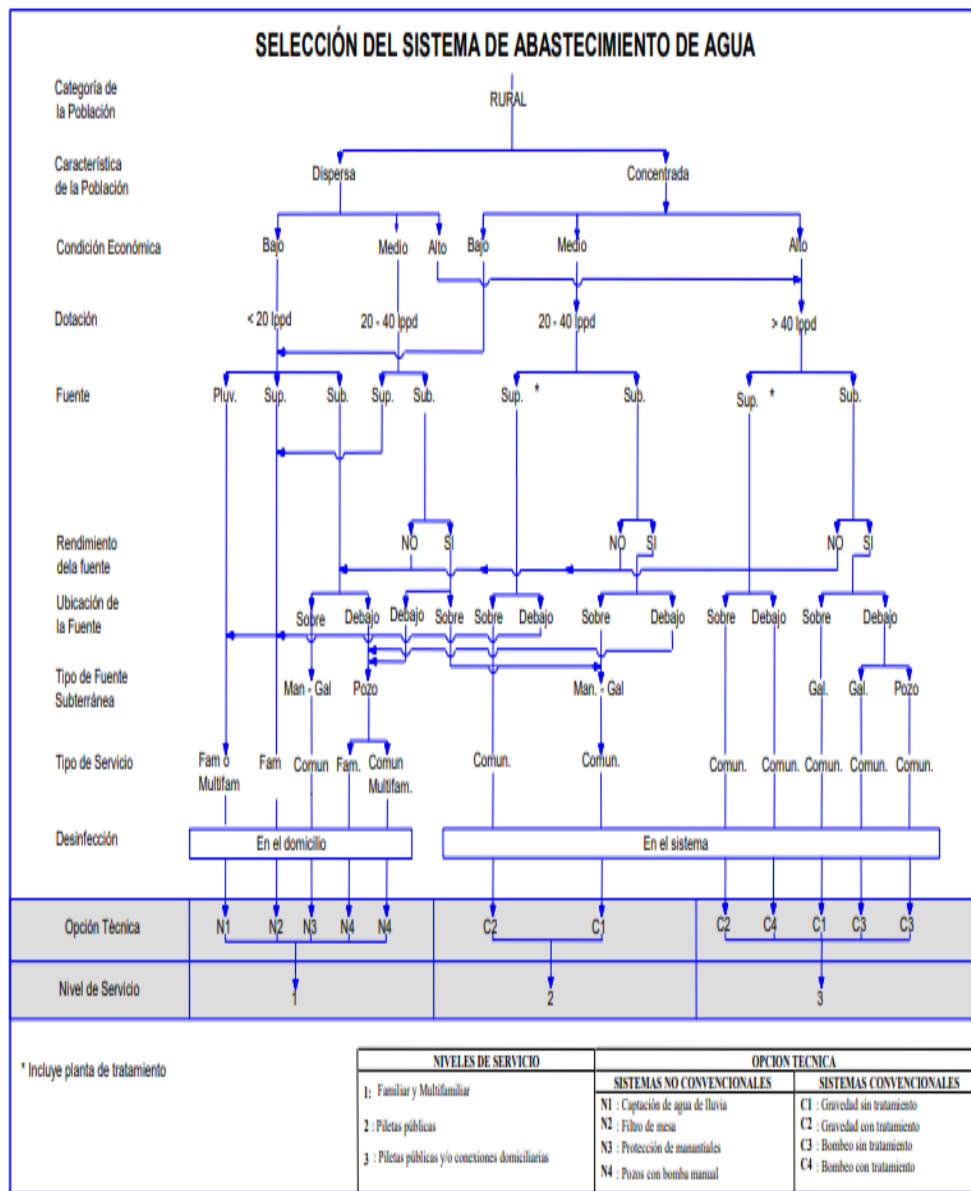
SELECCIÓN DEL SISTEMA DE ABASTECIMIENTO DE AGUA

Categoría de la Población

RURAL

Característica de la Población

Dispersa

Concentrada

Condición Económica

Bajo

Medio

Alto

Bajo

Medio

Alto

Dotación

< 20 lppd

20 - 40 lppd

20 - 40 lppd

> 40 lppd

Fuente

Pluv.

Sup.

Sub.

Sup.

Sub.

Sup. *

Sub.

Sup. *

Sub.

Rendimiento dela fuente

NO

SI

NO

SI

NO

SI

Ubicación de la Fuente

Sobre

Debajo

Debajo

Sobre

Sobre

Debajo

Sobre

Debajo

Sobre

Debajo

Sobre

Debajo

Tipo de Fuente Subterránea

Man - Gal

Pozo

Man. - Gal

Gal.

Gal.

Pozo

Tipo de Servicio

Fam o Multifam

Fam

Comun

Fam.

Comun Multifam.

Comun.

Comun.

Comun.

Comun.

Comun.

Comun.

Comun.

Desinfección

En el domicilio

En el sistema

Opción Técnica

N1

N2

N3

N4

N4

C2

C1

C2

C4

C1

C3

C3

Nivel de Servicio

1

2

3

* Incluye planta de tratamiento

| NIVELES DE SERVICIO | OPCION TECNICA | |
|---|---|---|
| | SISTEMAS NO CONVENCIONALES | SISTEMAS CONVENCIONALES |
| 1: Familiar y Multifamiliar | N1 : Captación de agua de lluvia | C1 : Gravedad sin tratamiento |
| 2 : Piletas públicas | N2 : Filtro de mesa | C2 : Gravedad con tratamiento |
| 3 : Piletas públicas y/o conexiones domiciliarias | N3 : Protección de manantiales | C3 : Bombeo sin tratamiento |
| | N4 : Pozos con bomba manual | C4 : Bombeo con tratamiento |